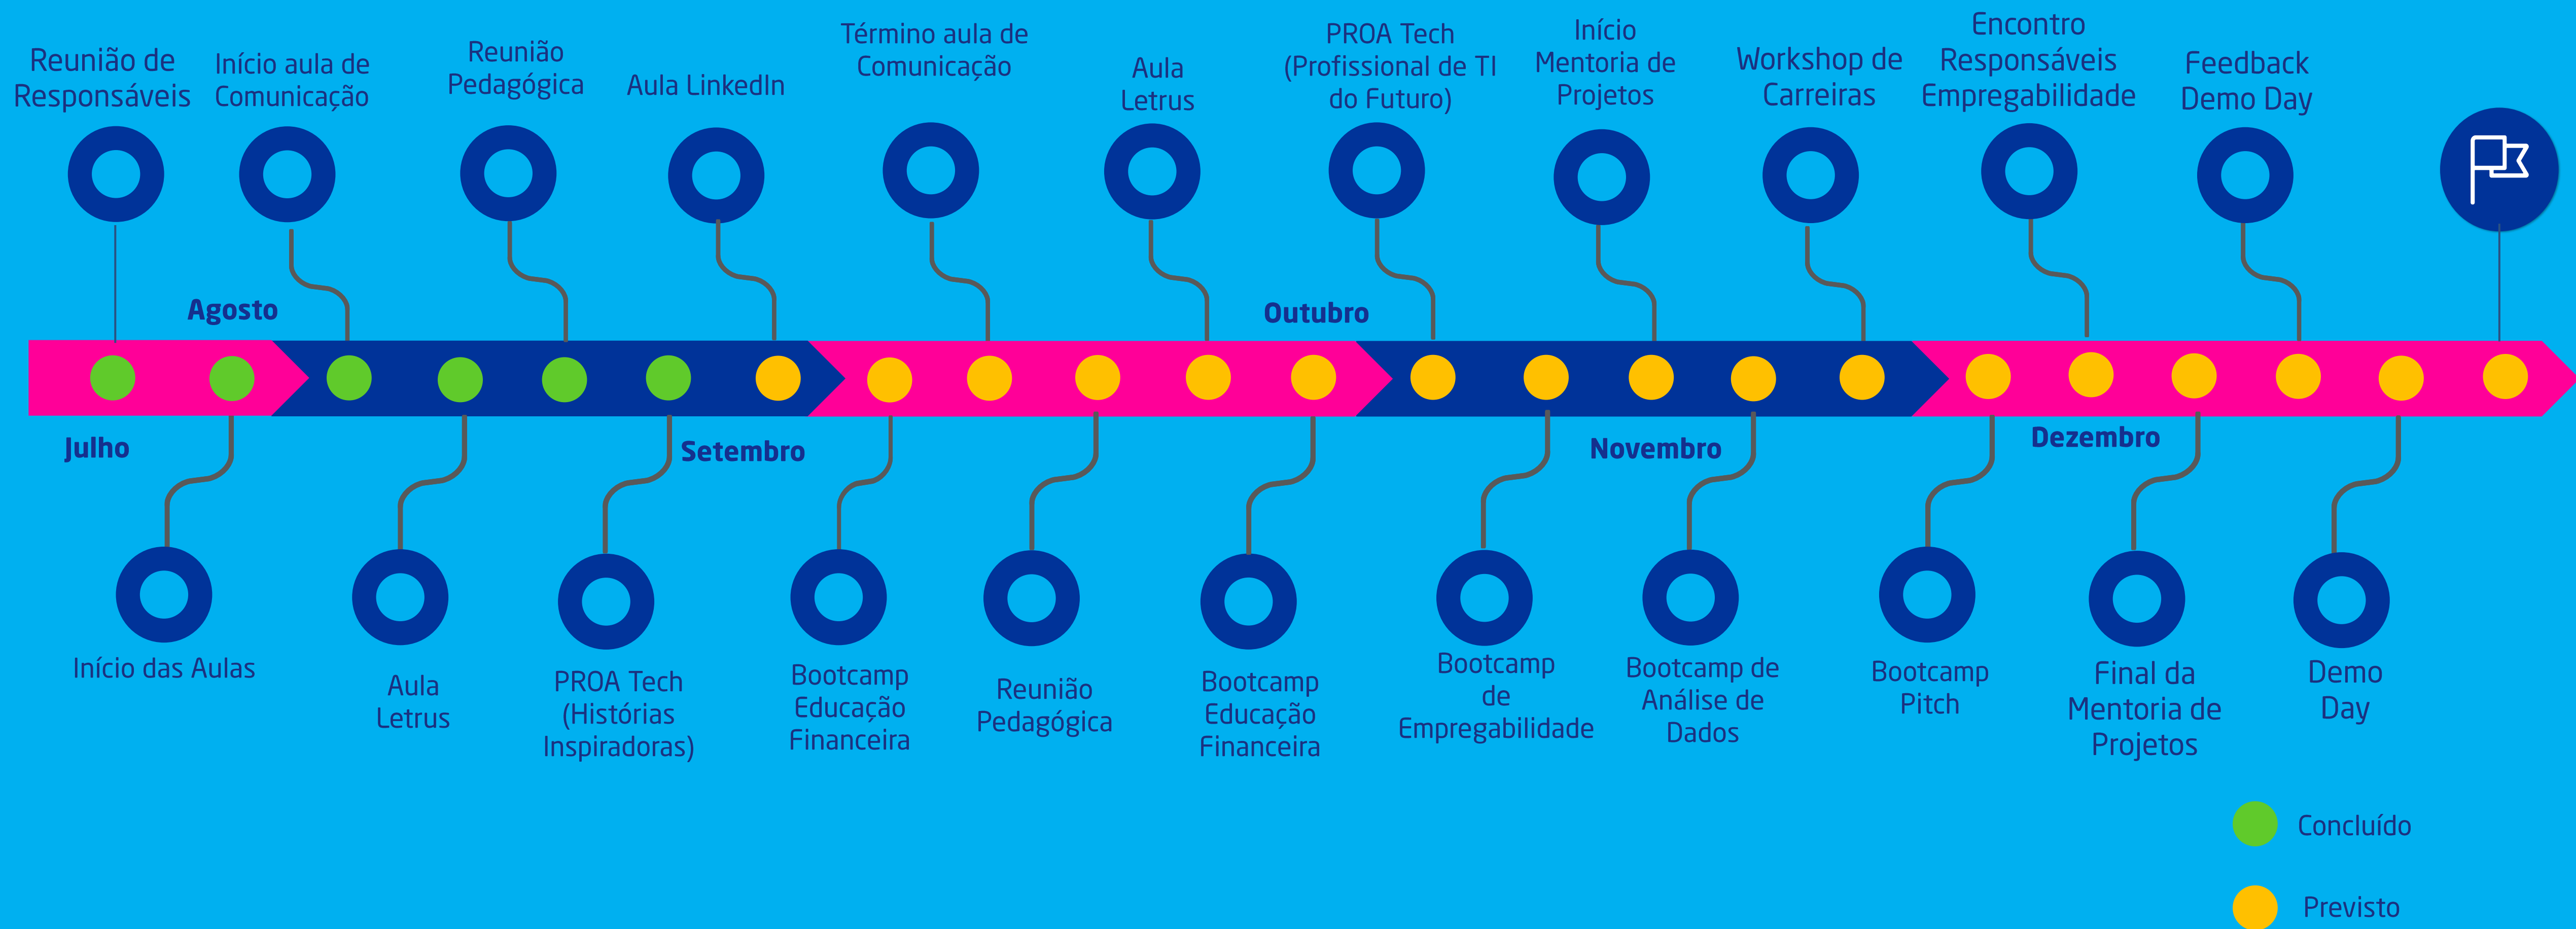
Reunião de Responsáveis

Início aula de Comunicação

Reunião Pedagógica

Aula LinkedIn

Término aula de Comunicação

Aula Letrus

PROA Tech (Profissional de TI do Futuro)

Início Mentoria de Projetos

Workshop de Carreiras

Encontro Responsáveis Empregabilidade

Feedback Demo Day

Agosto

Outubro

Julho

Setembro

Novembro

Dezembro

Início das Aulas

Aula Letrus

PROA Tech (Histórias Inspiradoras)

Bootcamp Educação Financeira

Reunião Pedagógica

Bootcamp Educação Financeira

Bootcamp de Empregabilidade

Bootcamp de Análise de Dados

Bootcamp Pitch

Final da Mentoria de Projetos

Demo Day

Concluído

Previsto